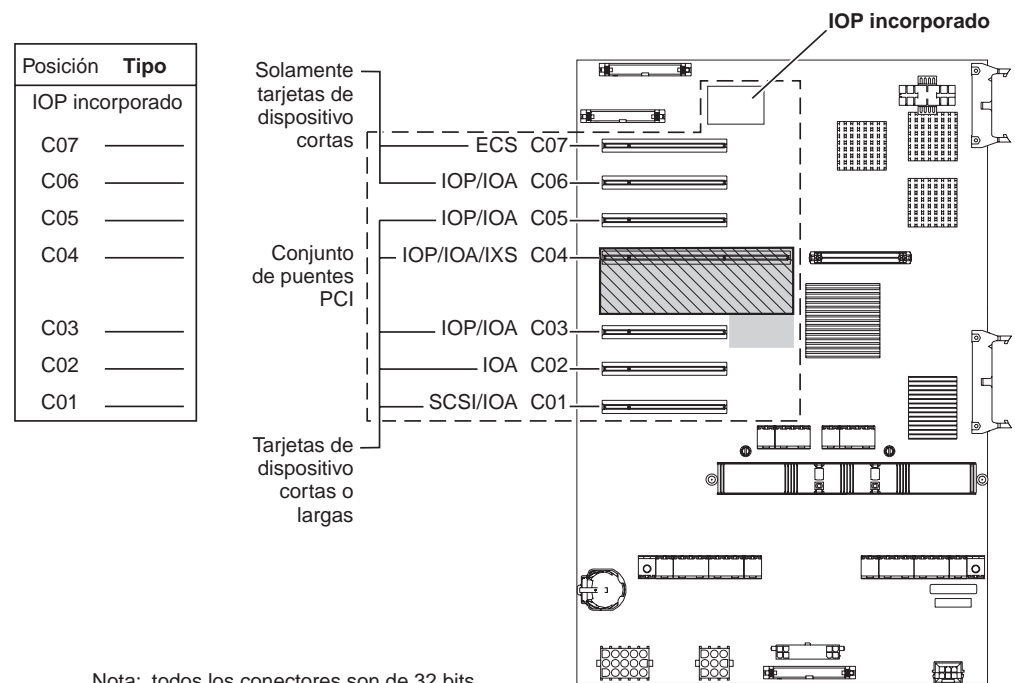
| Posición | Tipo |
|---|---|
| IOP incorporado | |
| C07 | ______ |
| C06 | ______ |
| C05 | ______ |
| C04 | ______ |
| C03 | ______ |
| C02 | ______ |
| C01 | ______ |

IOP incorporado

Solamente tarjetas de dispositivo cortas

ECS C07

IOP/IOA C06

IOP/IOA C05

Conjunto de puentes PCI

IOP/IOA/IXS C04

IOP/IOA C03

IOA C02

SCSI/IOA C01

Tarjetas de dispositivo cortas o largas

Nota: todos los conectores son de 32 bits